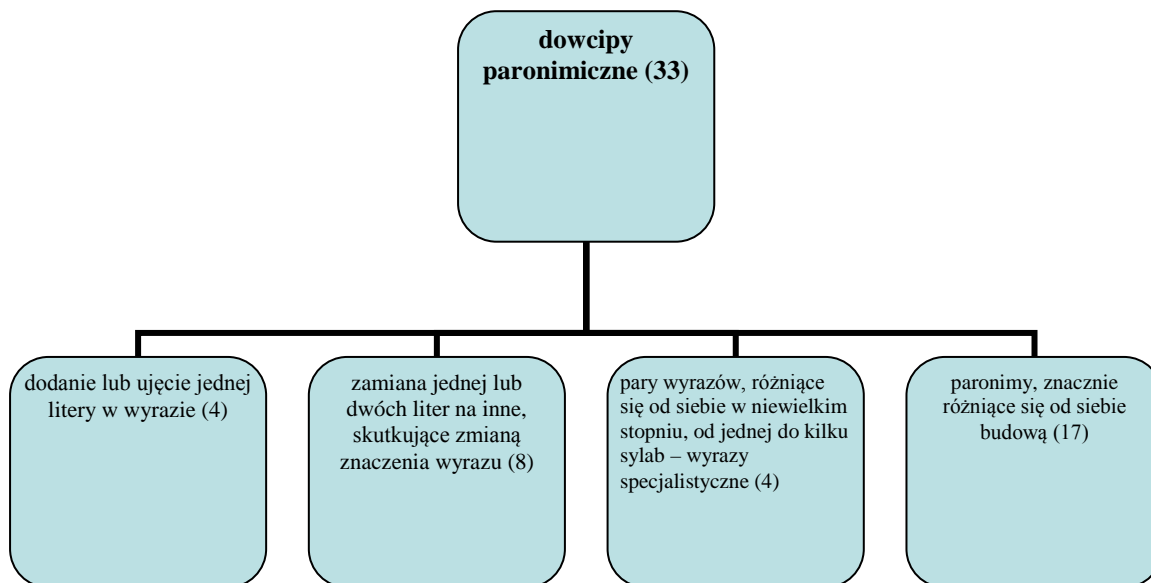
dowcipy paronimiczne (33)

dodanie lub ujęcie jednej litery w wyrazie (4)

zamiana jednej lub dwóch liter na inne, skutkujące zmianą znaczenia wyrazu (8)

pary wyrazów, różniące się od siebie w niewielkim stopniu, od jednej do kilku sylab – wyrazy specjalistyczne (4)

paronimy, znacznie różniące się od siebie budową (17)